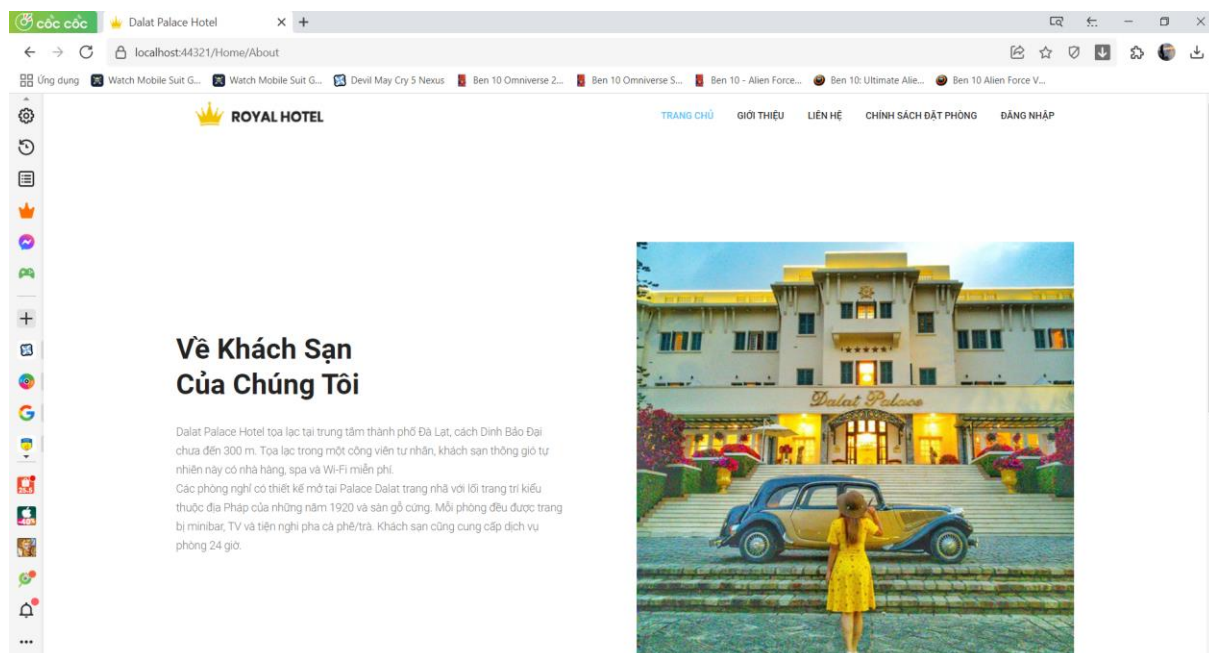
cốc cốc Dalat Palace Hotel × +

localhost:44321/Home/About

Ứng dụng Watch Mobile Suit G... Watch Mobile Suit G... Devil May Cry 5 Nexus Ben 10 Omniverse 2... Ben 10 Omniverse S... Ben 10 - Alien Force... Ben 10: Ultimate Alie... Ben 10 Alien Force V...

ROYAL HOTEL

TRANG CHỦ GIỚI THIỆU LIÊN HỆ CHÍNH SÁCH ĐẶT PHÒNG ĐĂNG NHẬP

Về Khách Sạn Của Chúng Tôi

Dalat Palace Hotel tọa lạc tại trung tâm thành phố Đà Lạt, cách Dinh Bảo Đại chưa đến 300 m. Tọa lạc trong một công viên tư nhân, khách sạn thông gió tự nhiên này có nhà hàng, spa và Wi-Fi miễn phí.
Các phòng nghỉ có thiết kế mở tại Palace Dalat trang nhã với lối trang trí kiểu thuộc địa Pháp của những năm 1920 và sàn gỗ cứng. Mỗi phòng đều được trang bị minibar, TV và tiện nghi pha cà phê/trà. Khách sạn cũng cung cấp dịch vụ phòng 24 giờ.

Dalat Palace